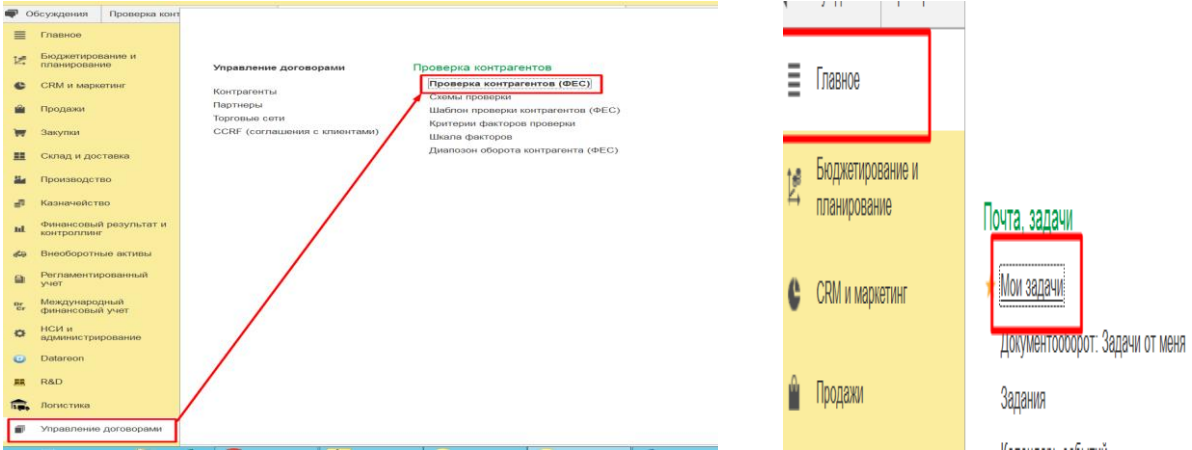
Обсуждения | Проверка конт

Главное
Бюджетирование и планирование
CRM и маркетинг
Продажи
Закупки
Склад и доставка
Производство
Казначейство
Финансовый результат и контроллинг
Внеоборотные активы
Регламентированный учет
Международный финансовый учет
НСИ и администрирование
Datareon
R&D
Логистика
Управление договорами

Управление договорами
Контрагенты
Партнеры
Торговые сети
CCRF (соглашения с клиентами)

Проверка контрагентов
Проверка контрагентов (ФЕС)
Схемы проверки
Шаблон проверки контрагентов (ФЕС)
Критерии факторов проверки
Шкала факторов
Диапозон оборота контрагента (ФЕС)

Главное
Бюджетирование и планирование
CRM и маркетинг
Продажи

Почта, задачи
Мои задачи
Документооборот: Задачи от меня
Задания
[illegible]